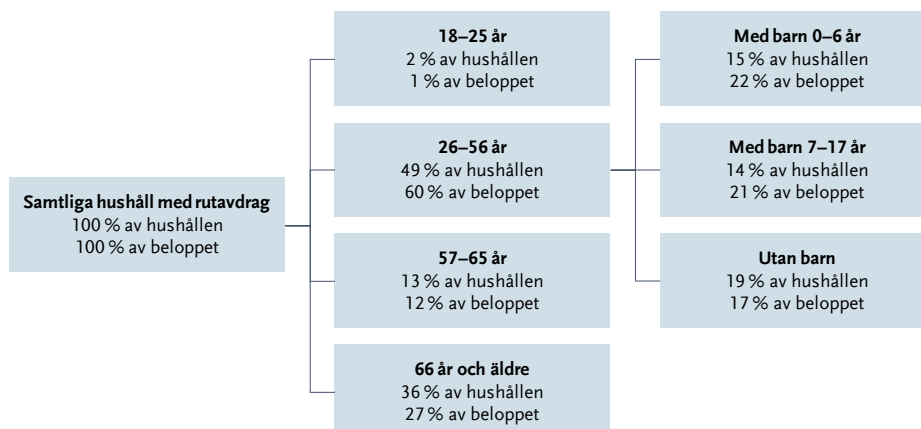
Samtliga hushåll med rutavdrag
100 % av hushållen
100 % av beloppet

18–25 år
2 % av hushållen
1 % av beloppet

26–56 år
49 % av hushållen
60 % av beloppet

57–65 år
13 % av hushållen
12 % av beloppet

66 år och äldre
36 % av hushållen
27 % av beloppet

Med barn 0–6 år
15 % av hushållen
22 % av beloppet

Med barn 7–17 år
14 % av hushållen
21 % av beloppet

Utan barn
19 % av hushållen
17 % av beloppet